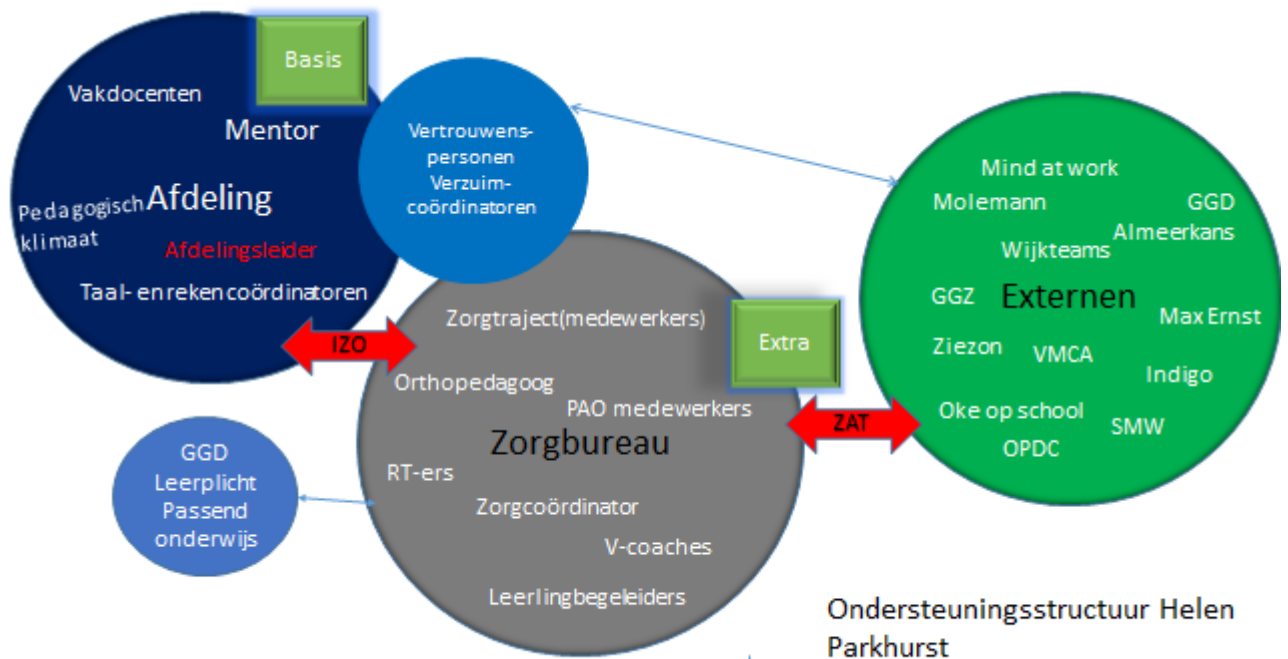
Basis

Vakdocenten
Mentor
Pedagogisch klimaat
Afdeling
Afdelingsleider
Taal- en rekencoördinatoren

Vertrouwenspersonen
Verzuimcoördinatoren

Mind at work
Molemann
GGD
Almeerkans
Wijkteams
GGZ
Externen
Max Ernst
Ziezon
VMCA
Indigo
Oke op school
SMW
OPDC

IZO

Zorgtraject(medewerkers)
Extra
Orthopedagoog
PAO medewerkers
Zorgbureau
RT-ers
Zorgcoördinator
V-coaches
Leerlingbegeleiders

ZAT

GGD
Leerplicht
Passend onderwijs

Ondersteuningsstructuur Helen Parkhurst